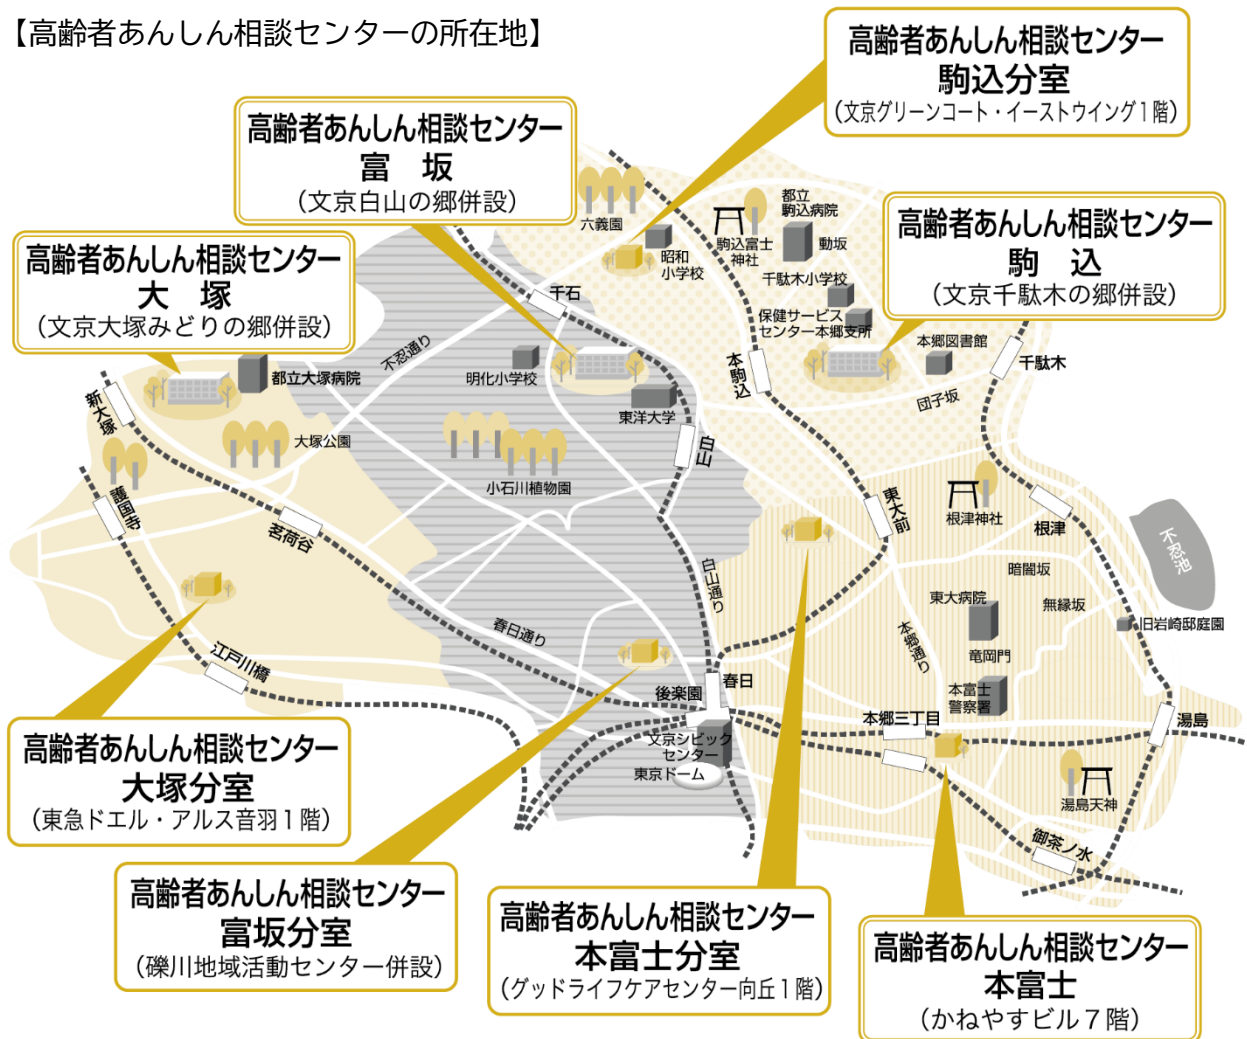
【高齢者あんしん相談センターの所在地】

高齢者あんしん相談センター
駒込分室
（文京グリーンコート・イーストウイング1階）

高齢者あんしん相談センター
富　坂
（文京白山の郷併設）

高齢者あんしん相談センター
駒　込
（文京千駄木の郷併設）

高齢者あんしん相談センター
大　塚
（文京大塚みどりの郷併設）

六義園
昭和小学校
駒込富士神社
都立駒込病院
動坂
千駄木小学校
保健サービスセンター本郷支所
本駒込
本郷図書館
千駄木
団子坂
千石
不忍通り
明化小学校
東洋大学
白山
都立大塚病院
大塚公園
新大塚
護国寺
小石川植物園
茗荷谷
東大前
根津神社
根津
不忍池
暗闇坂
東大病院
無縁坂
旧岩崎邸庭園
白山通り
本郷通り
竜岡門
春日通り
江戸川橋
後楽園
春日
本富士警察署
本郷三丁目
湯島
文京シビックセンター
東京ドーム
湯島天神
御茶ノ水

高齢者あんしん相談センター
大塚分室
（東急ドエル・アルス音羽１階）

高齢者あんしん相談センター
富坂分室
（礫川地域活動センター併設）

高齢者あんしん相談センター
本富士分室
（グッドライフケアセンター向丘1階）

高齢者あんしん相談センター
本富士
（かねやすビル７階）